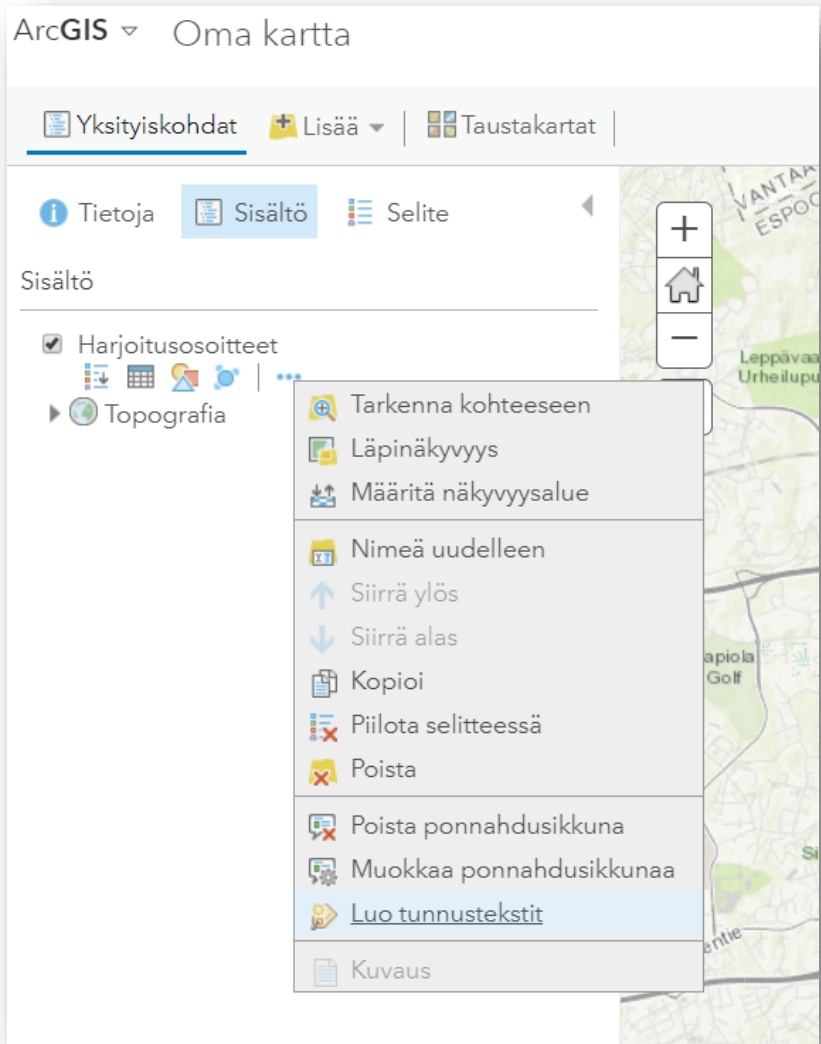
ArcGIS Oma kartta

Yksityiskohdat Lisää Taustakartat

Tietoja Sisältö Selite

Sisältö

Harjoitusosoitteet

Topografia

Tarkenna kohteeseen
Läpinäkyvyys
Määritä näkyvyysalue
Nimeä uudelleen
Siirrä ylös
Siirrä alas
Kopioi
Piilota selitteessä
Poista
Poista ponnahdusikkuna
Muokkaa ponnahdusikkunaa
Luo tunnustekstit
Kuvaus

VANTAA
ESPOO
Leppävaa
Urheilupu
apiola
Golf
Si
ntie